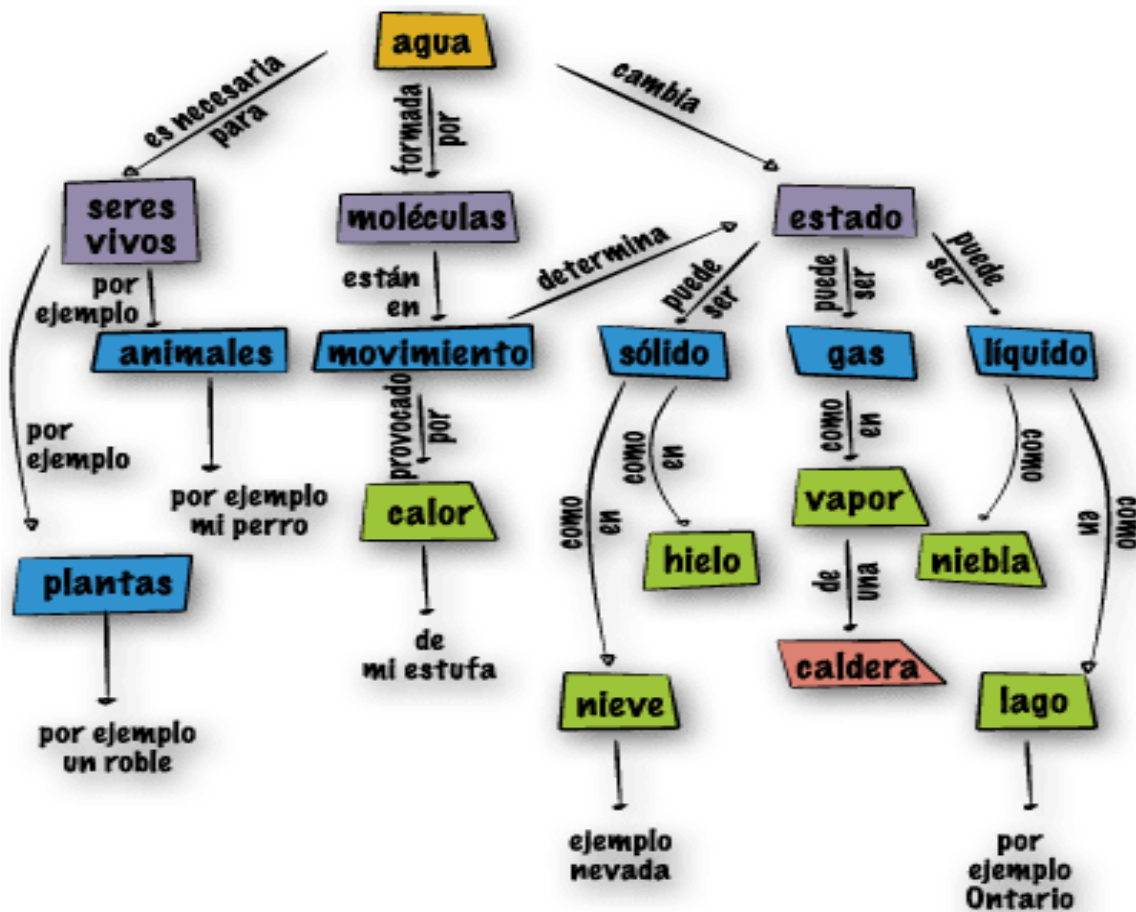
agua

es necesaria para

formada por

cambia

seres vivos

moléculas

estado

por ejemplo

están en

determina

puede ser

puede ser

puede ser

animales

movimiento

sólido

gas

líquido

por ejemplo

provocado por

como en

como en

como en

como

como en

por ejemplo mi perro

calor

vapor

hielo

niebla

plantas

de mi estufa

de una

caldera

nieve

lago

por ejemplo un roble

ejemplo nevada

por ejemplo Ontario